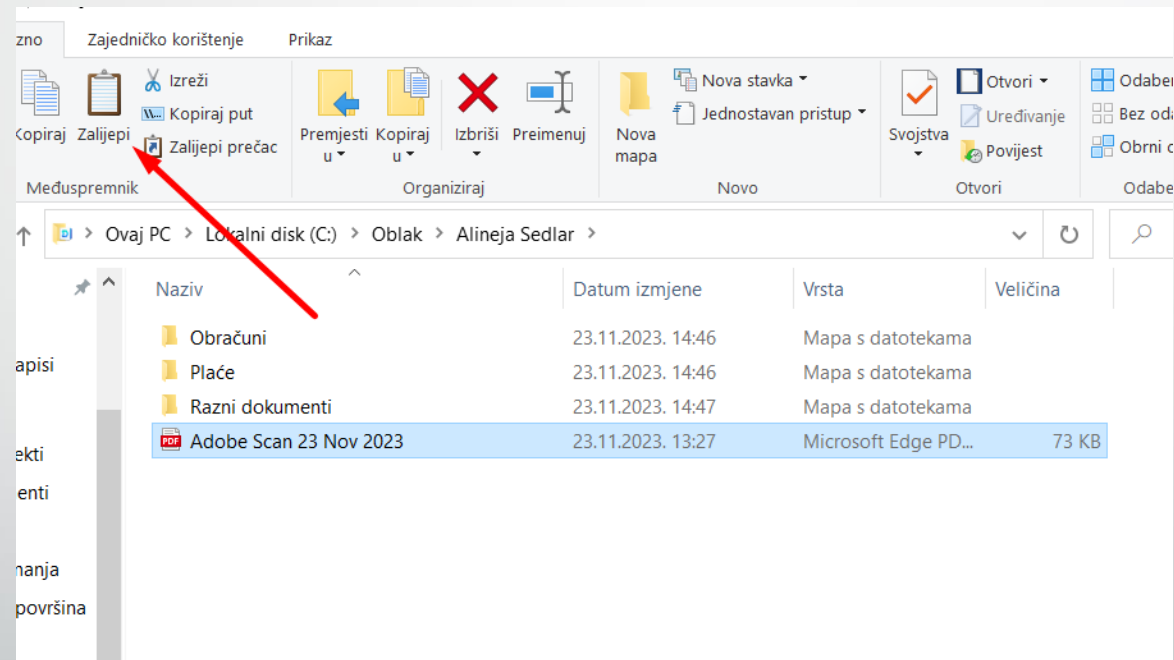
zno | Zajedničko korištenje | Prikaz

Kopiraj | Zalijepi | Izreži | Kopiraj put | Zalijepi prečac
Međuspremnik

Premjesti u | Kopiraj u | Izbriši | Preimenuj
Organiziraj

Nova mapa | Nova stavka | Jednostavan pristup
Novo

Svojstva | Otvori | Uređivanje | Povijest
Otvori

Odaber | Bez od | Obrni c
Odabe

Ovaj PC > Lokalni disk (C:) > Oblak > Alineja Sedlar >

apisi
ekti
enti
nanja
površina

| Naziv | Datum izmjene | Vrsta | Veličina |
|---|---|---|---|
| Obračuni | 23.11.2023. 14:46 | Mapa s datotekama | |
| Plaće | 23.11.2023. 14:46 | Mapa s datotekama | |
| Razni dokumenti | 23.11.2023. 14:47 | Mapa s datotekama | |
| Adobe Scan 23 Nov 2023 | 23.11.2023. 13:27 | Microsoft Edge PD... | 73 KB |